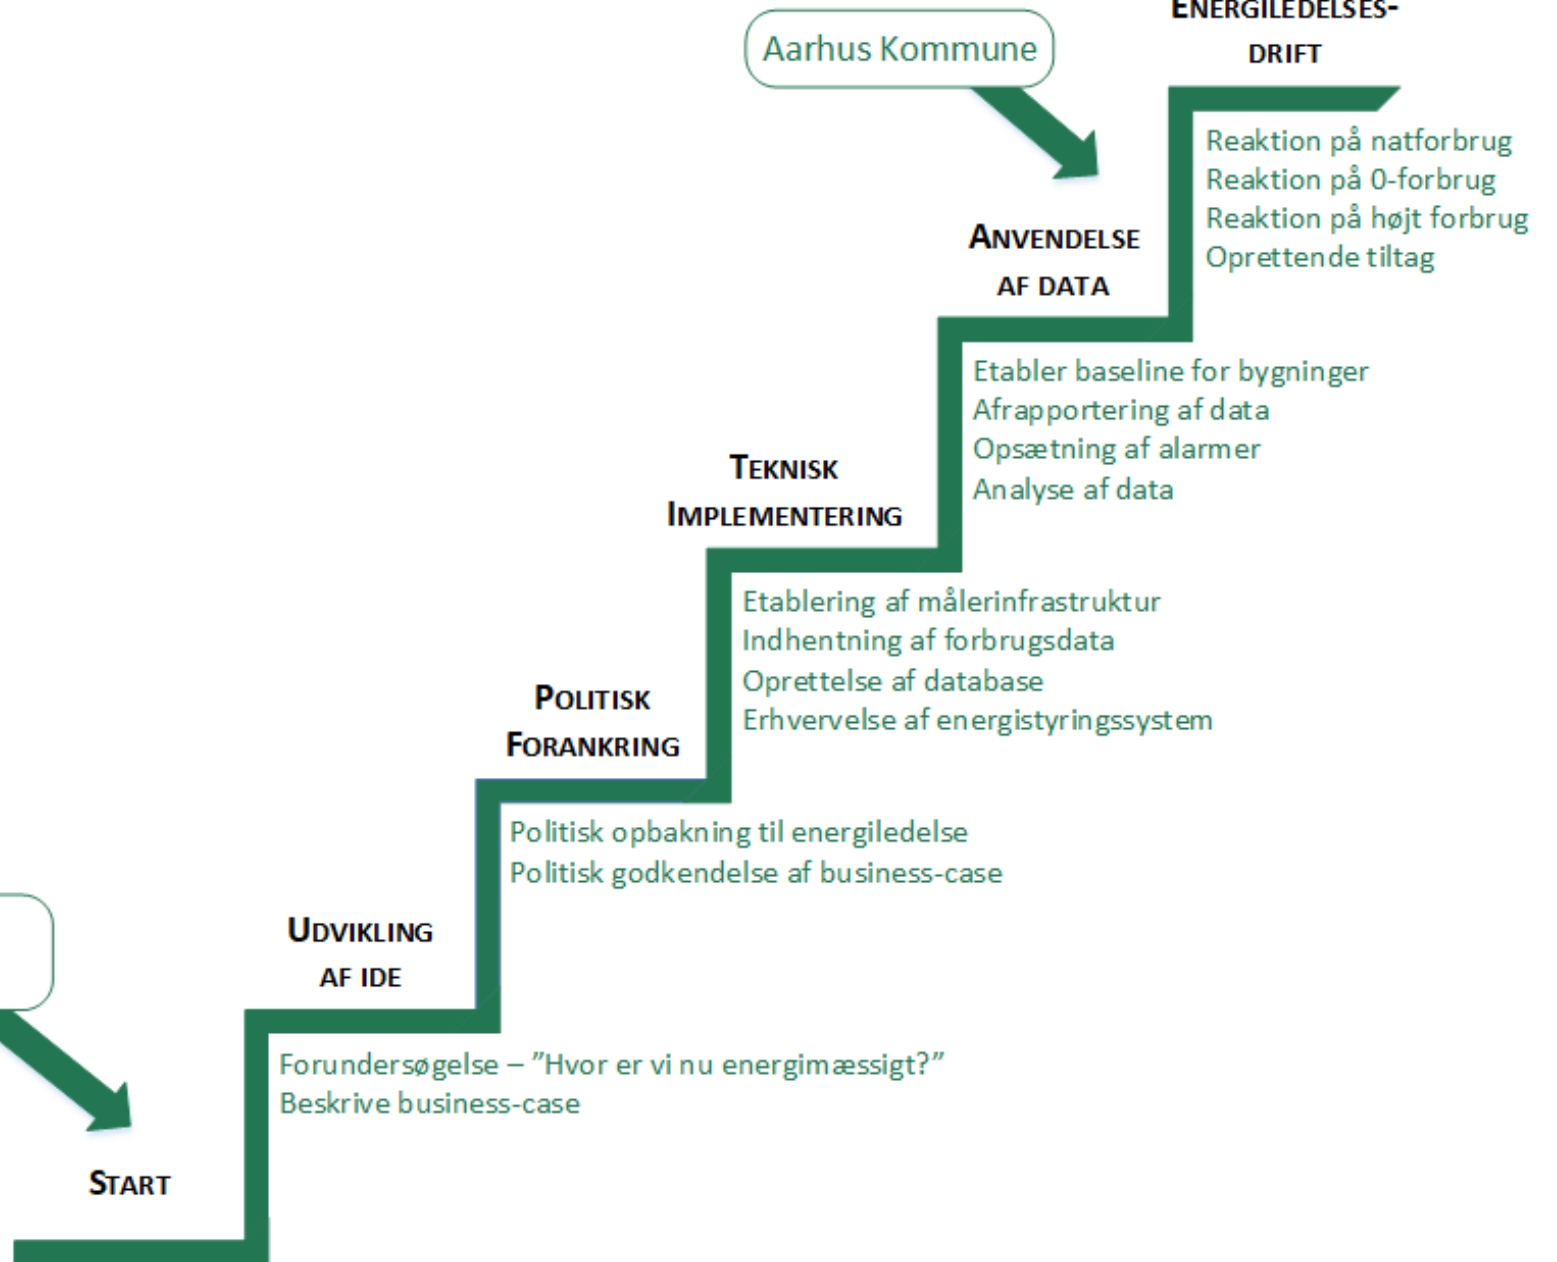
ENERGILEDELSES-
DRIFT

Aarhus Kommune

Reaktion på natforbrug
Reaktion på 0-forbrug
Reaktion på højt forbrug
Oprettende tiltag

ANVENDELSE
AF DATA

Etabler baseline for bygninger
Afrapportering af data
Opsætning af alarmer
Analyse af data

TEKNISK
IMPLEMENTERING

Etablering af målerinfrastruktur
Indhentning af forbrugsdata
Oprettelse af database
Erhvervelse af energistyringssystem

POLITISK
FORANKRING

Politisk opbakning til energiledelse
Politisk godkendelse af business-case

UDVIKLING
AF IDE

Forundersøgelse – "Hvor er vi nu energimæssigt?"
Beskrive business-case

START